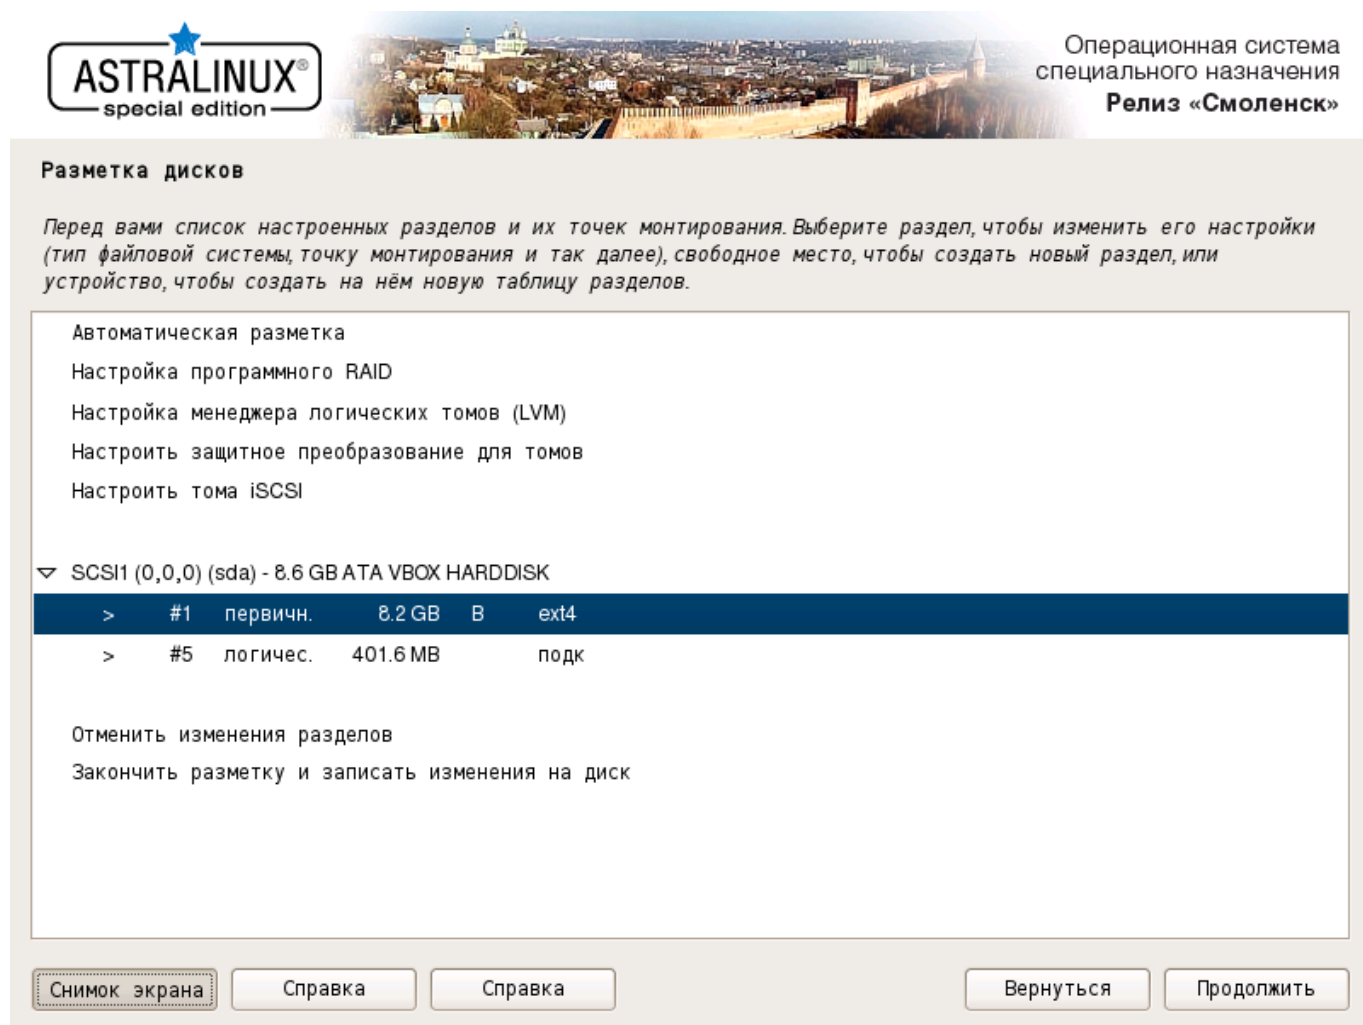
ASTRALINUX®
special edition

Операционная система
специального назначения
Релиз «Смоленск»

Разметка дисков

Перед вами список настроенных разделов и их точек монтирования. Выберите раздел, чтобы изменить его настройки (тип файловой системы, точку монтирования и так далее), свободное место, чтобы создать новый раздел, или устройство, чтобы создать на нём новую таблицу разделов.

Автоматическая разметка
Настройка программного RAID
Настройка менеджера логических томов (LVM)
Настроить защитное преобразование для томов
Настроить тома iSCSI

SCSI1 (0,0,0) (sda) - 8.6 GB ATA VBOX HARDDISK
> #1 первичн. 8.2 GB B ext4
> #5 логичес. 401.6 MB подк

Отменить изменения разделов
Закончить разметку и записать изменения на диск

Снимок экрана
Справка
Справка
Вернуться
Продолжить